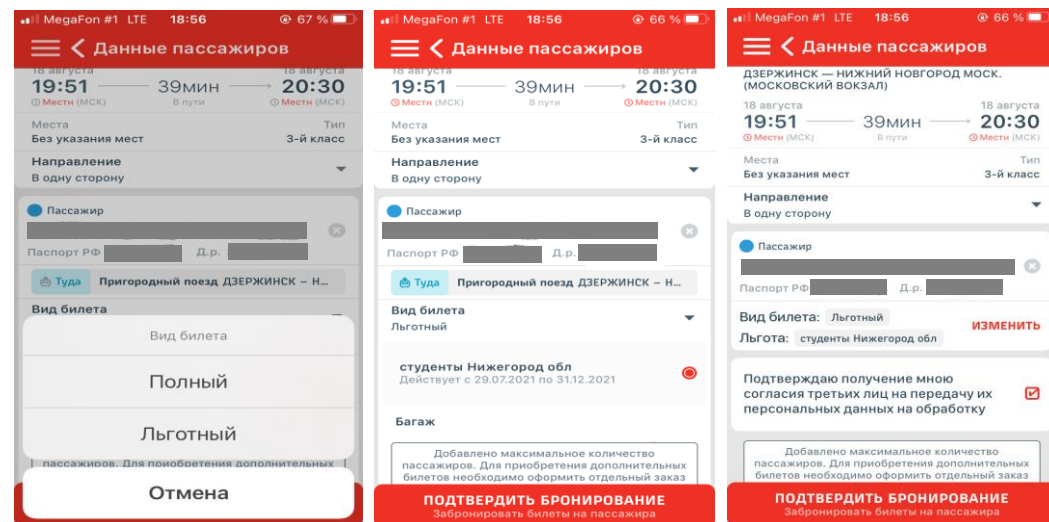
MegaFon #1 LTE 18:56 67 %

Данные пассажиров

18 августа
19:51
Местн (МСК)
39мин
В пути
18 августа
20:30
Местн (МСК)

Места
Без указания мест
Тип
3-й класс

Направление
В одну сторону

Пассажир
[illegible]
Паспорт РФ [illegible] Д.р. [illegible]

Туда Пригородный поезд ДЗЕРЖИНСК – Н...

Вид билета

Вид билета
Полный
Льготный

пассажиров. Для приобретения дополнительных

Отмена

MegaFon #1 LTE 18:56 66 %

Данные пассажиров

18 августа
19:51
Местн (МСК)
39мин
В пути
18 августа
20:30
Местн (МСК)

Места
Без указания мест
Тип
3-й класс

Направление
В одну сторону

Пассажир
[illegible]
Паспорт РФ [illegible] Д.р. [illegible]

Туда Пригородный поезд ДЗЕРЖИНСК – Н...

Вид билета
Льготный

студенты Нижегород обл
Действует с 29.07.2021 по 31.12.2021

Багаж

Добавлено максимальное количество пассажиров. Для приобретения дополнительных билетов необходимо оформить отдельный заказ

ПОДТВЕРДИТЬ БРОНИРОВАНИЕ
Забронировать билеты на пассажира

MegaFon #1 LTE 18:56 66 %

Данные пассажиров

ДЗЕРЖИНСК — НИЖНИЙ НОВГОРОД МОСК. (МОСКОВСКИЙ ВОКЗАЛ)

18 августа
19:51
Местн (МСК)
39мин
В пути
18 августа
20:30
Местн (МСК)

Места
Без указания мест
Тип
3-й класс

Направление
В одну сторону

Пассажир
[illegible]
Паспорт РФ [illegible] Д.р. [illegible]

Вид билета: Льготный
Льгота: студенты Нижегород обл
ИЗМЕНИТЬ

Подтверждаю получение мною согласия третьих лиц на передачу их персональных данных на обработку

Добавлено максимальное количество пассажиров. Для приобретения дополнительных билетов необходимо оформить отдельный заказ

ПОДТВЕРДИТЬ БРОНИРОВАНИЕ
Забронировать билеты на пассажира